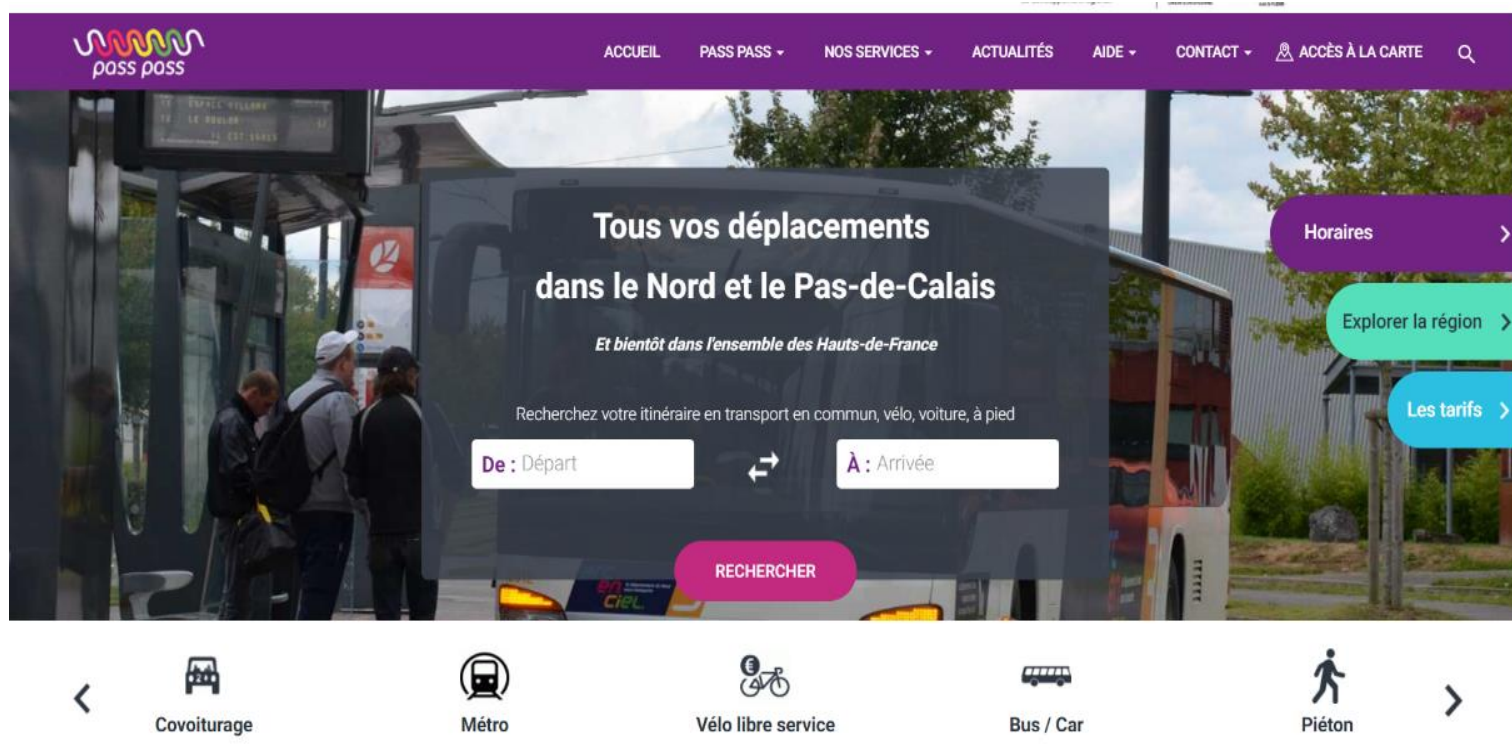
pass pass

ACCUEIL PASS PASS NOS SERVICES ACTUALITÉS AIDE CONTACT ACCÈS À LA CARTE

Tous vos déplacements dans le Nord et le Pas-de-Calais

Et bientôt dans l'ensemble des Hauts-de-France

Recherchez votre itinéraire en transport en commun, vélo, voiture, à pied

De : Départ

À : Arrivée

RECHERCHER

Horaires

Explorer la région

Les tarifs

Covoiturage

Métro

Vélo libre service

Bus / Car

Piéton